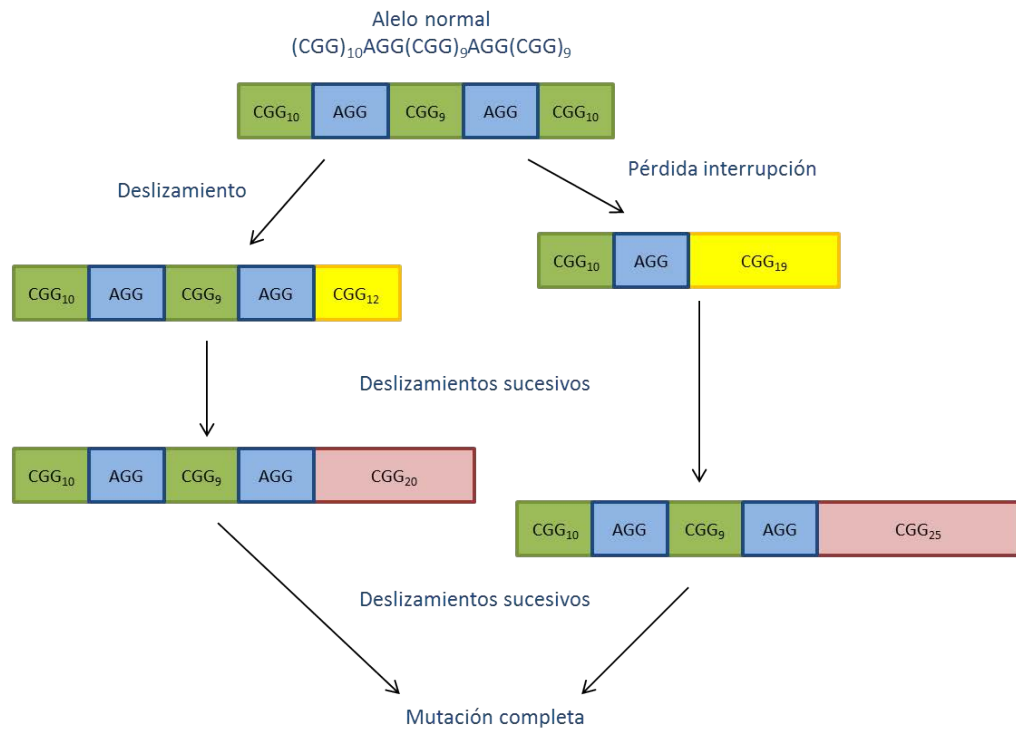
Alelo normal
$(CGG)_{10}AGG(CGG)_9AGG(CGG)_9$

$CGG_{10}$ AGG $CGG_9$ AGG $CGG_{10}$

Deslizamiento

Pérdida interrupción

$CGG_{10}$ AGG $CGG_{19}$

$CGG_{10}$ AGG $CGG_9$ AGG $CGG_{12}$

Deslizamientos sucesivos

$CGG_{10}$ AGG $CGG_9$ AGG $CGG_{20}$

$CGG_{10}$ AGG $CGG_9$ AGG $CGG_{25}$

Deslizamientos sucesivos

Mutación completa